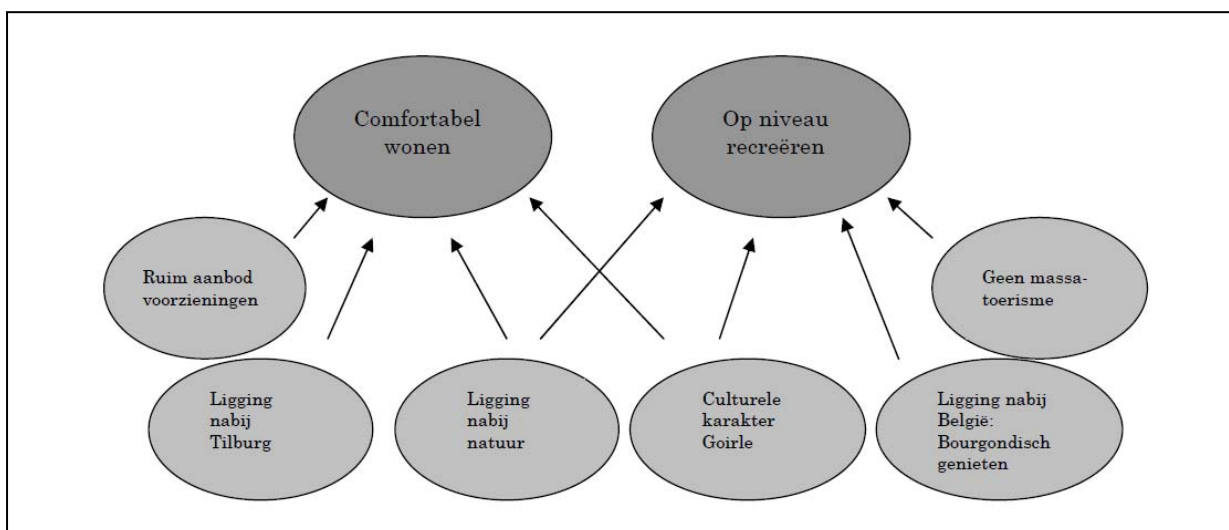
Comfortabel wonen

Op niveau recreëren

Ruim aanbod voorzieningen

Geen massa-toerisme

Ligging nabij Tilburg

Ligging nabij natuur

Culturele karakter Goirle

Ligging nabij België: Bourgondisch genieten